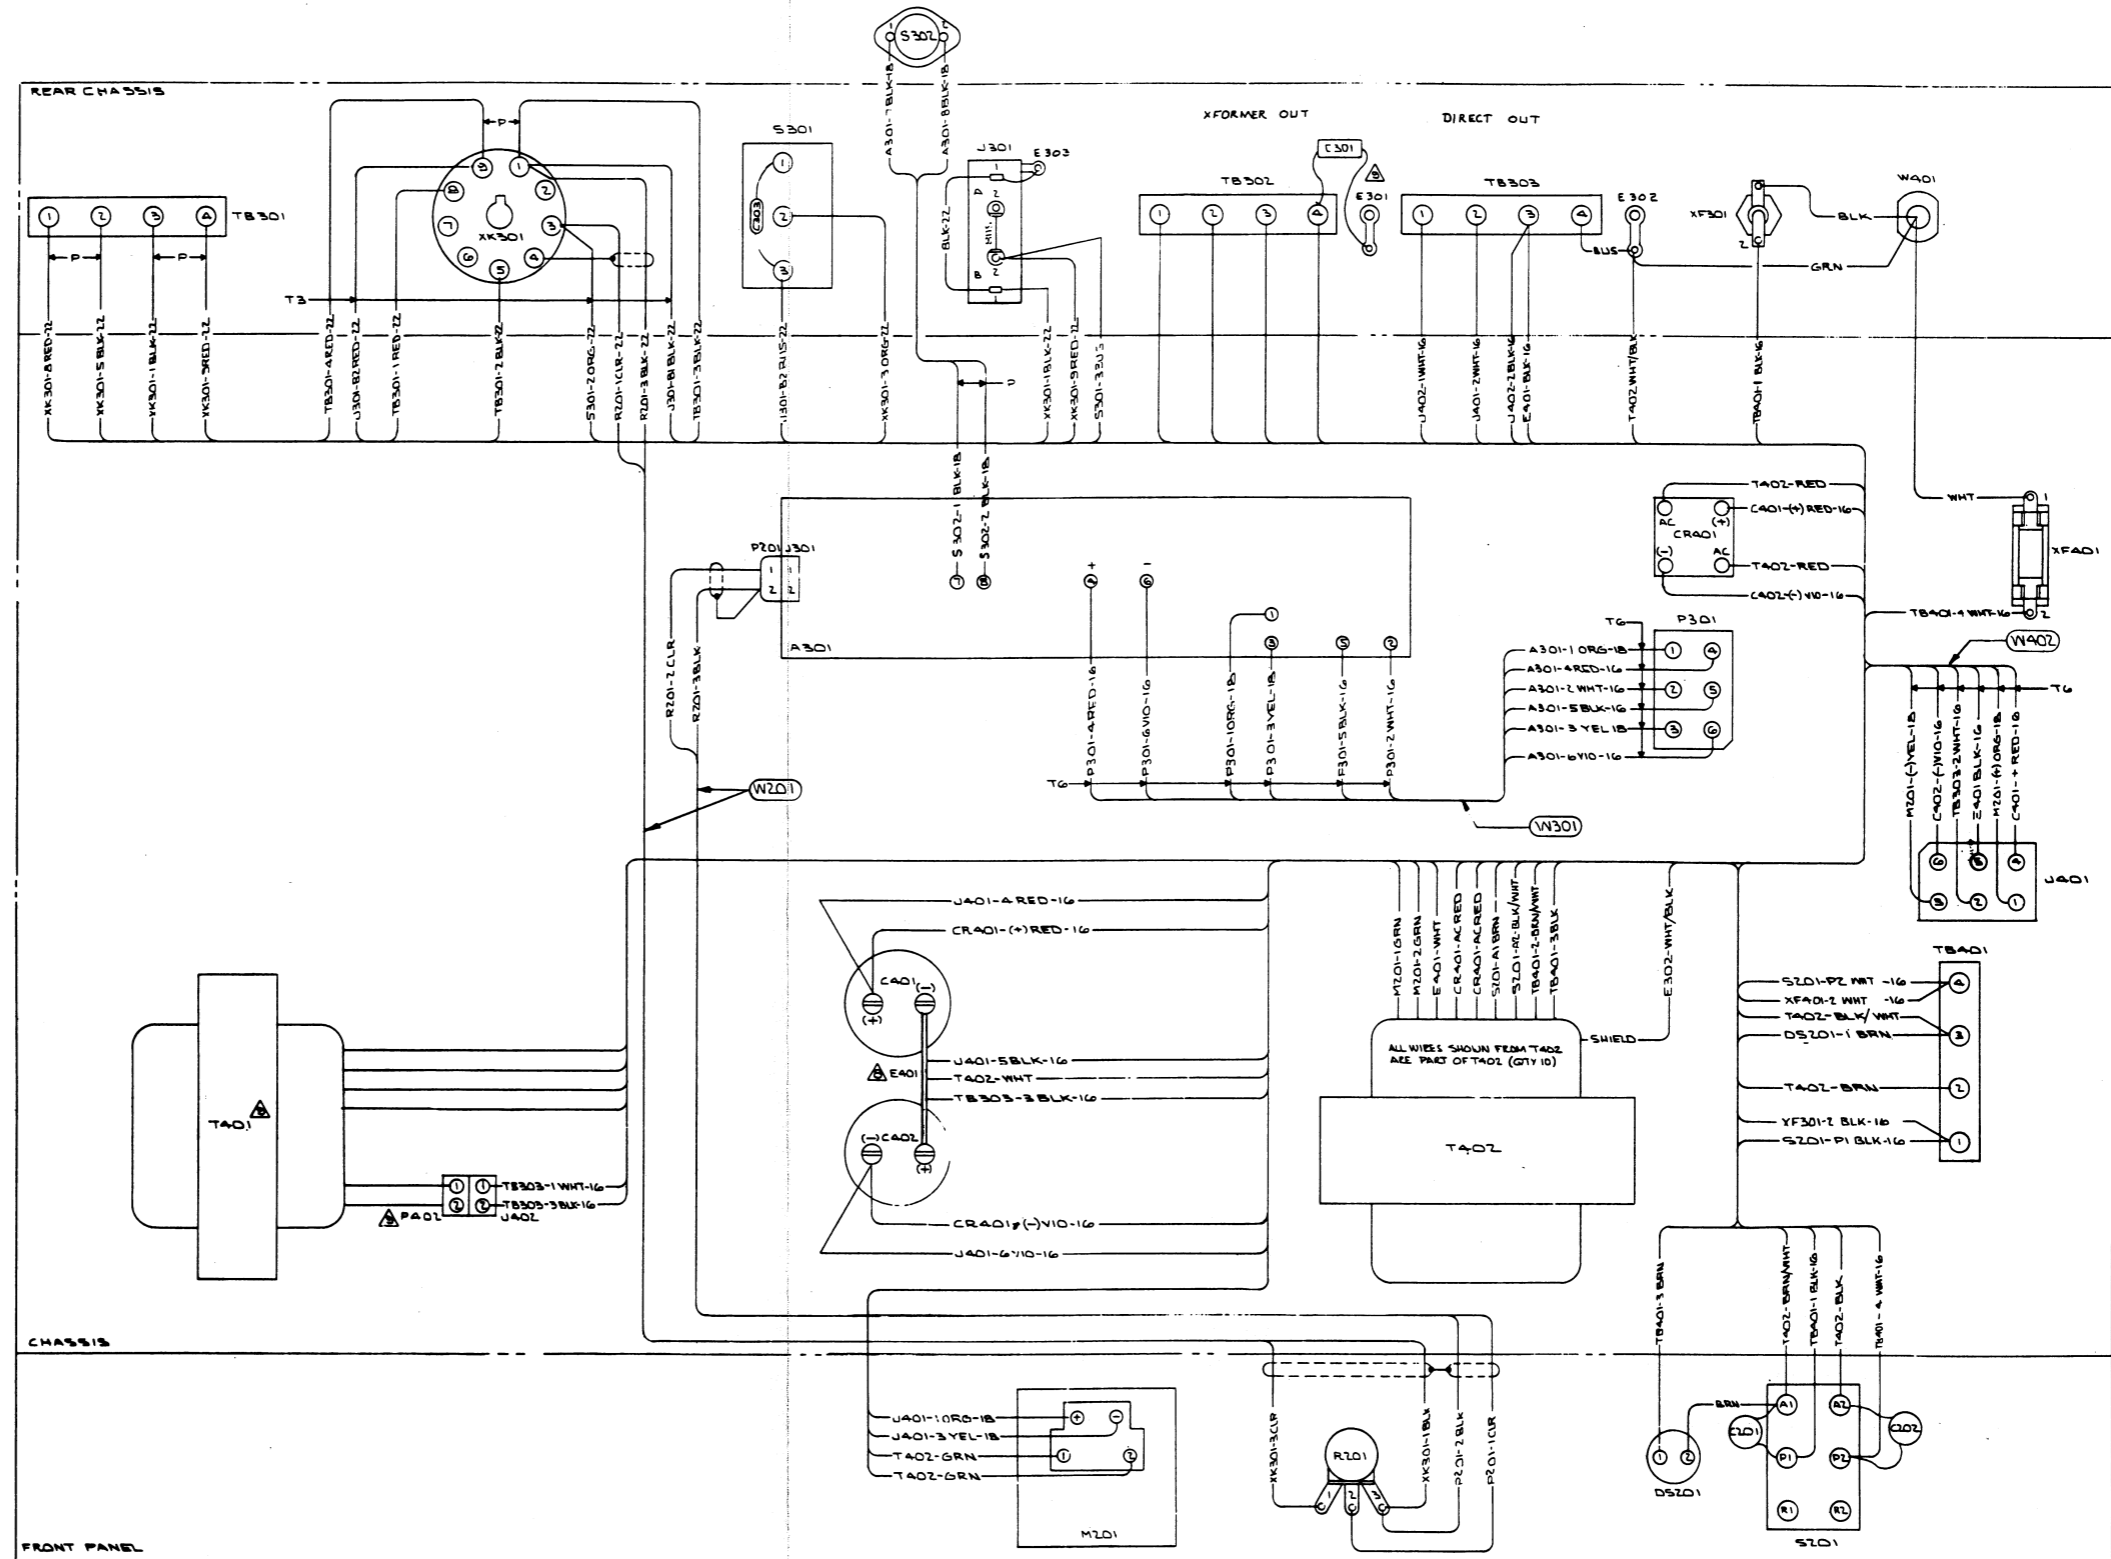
REAR CHASSIS

S302
A301-7BLK-18
A301-8BLK-18

S301
C303

J301
E303
P
1
2
M111
B
BLK-22

XFORMER OUT
C301
TB302
E301

DIRECT OUT
TB303
E302
BUS
XF301
BLK
GRN
W401

TB301
P
P
XK301
T3

XK301-8RED-22
XK301-5BLK-22
XK301-1BLK-22
XK301-3RED-22
TB301-4RED-22
J301-B2RED-22
TB301-1RED-22
TB301-2BLK-22
S301-2ORG-22
R201-1CLR-22
R201-3BLK-22
J301-B1BLK-22
TB301-3BLK-22
J301-B2 BLUS-22
XK301-3 ORG-22
XK301-1BLK-22
XK301-9RED-22
S301-3BUS
J402-1WHT-16
J401-2WHT-16
J402-2BLK-16
E401-BLK-16
T402-WHT/BLK
TB401-1BLK-16

S302-1 BLK-18
S302-2 BLK-18

P201 J301
A301
R201-2CLR
R201-3BLK

T402-RED
CR401
AC
(+)
(−)
AC
C401-(+)RED-16
T402-RED
C402-(−)VIO-16
WHT
XF401
TB401-4WHT-16
W402

T6
P301
A301-1 ORG-18
A301-4RED-16
A301-2 WHT-16
A301-5BLK-16
A301-3 YEL 18
A301-6VIO-16

P301-4RED-16
P301-6VIO-16
P301-1ORG-18
P301-3YEL-18
P301-5BLK-16
P301-2 WHT-16
T6
W201
W301

T6
M201-(−)YEL-18
C402-(−)VIO-16
TB303-2WHT-16
E401BLK-16
M201-(+)ORG-18
C401-+RED-16
J401

J401-4RED-16
CR401-(+)RED-16
C401
(+)
(−)
J401-5BLK-16
E401
T402-WHT
TB303-3BLK-16
(−)C402
(+)
CR401-(−)VIO-16
J401-6VIO-16

T401
TB303-1WHT-16
TB303-3BLK-16
PA02
J402

M201-1GRN
M201-2GRN
E401-WHT
CR401-AC RED
CR401-AC RED
S201-A1BRN
S201-P2-BLK/WHT
TB401-2-BRN/WHT
TB401-3BLK
E302-WHT/BLK
SHIELD
ALL WIRES SHOWN FROM T402 ARE PART OF T402 (QTY 10)
T402

TB401
S201-P2 WHT-16
XF401-2 WHT -16
T402-BLK/WHT
DS201-1 BRN
T402-BRN
XF301-2 BLK-16
S201-P1 BLK-16

CHASSIS

J401-1ORG-18
J401-3YEL-18
T402-GRN
T402-GRN
M201

XK301-3CLR
XK301-1BLK
P201-2BLK
P201-1CLR
R201

TB401-3 BRN
T402-BRN/WHT
TB401-1 BLK-16
T402-BLK
TB401-4 WHT-16
BRN
C201
C202
A1
A2
P1
P2
R1
R2
DS201
S201

FRONT PANEL